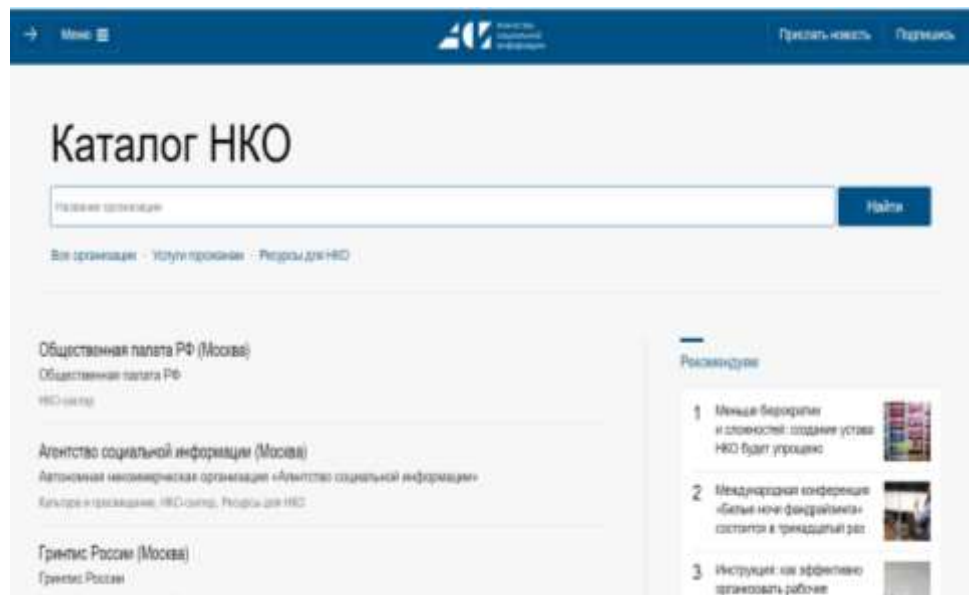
Меню ≡

Агентство социальной информации

Прислать новость Подпишись

Каталог НКО

Название организации

Найти

Все организации · Услуги проекта · Ресурсы для НКО

Общественная палата РФ (Москва)
Общественная палата РФ
НКО-сектор

Агентство социальной информации (Москва)
Автономная некоммерческая организация «Агентство социальной информации»
Культура и просвещение, НКО-сектор, Ресурсы для НКО

Гринпис России (Москва)
Гринпис России

Рекомендуем

1 Меньше бюрократии и сложностей: создание устава НКО будет упрощено

2 Международная конференция «Белые ночи фандрайзинга» состоится в тринадцатый раз

3 Инструкция: как эффективно организовать рабочие